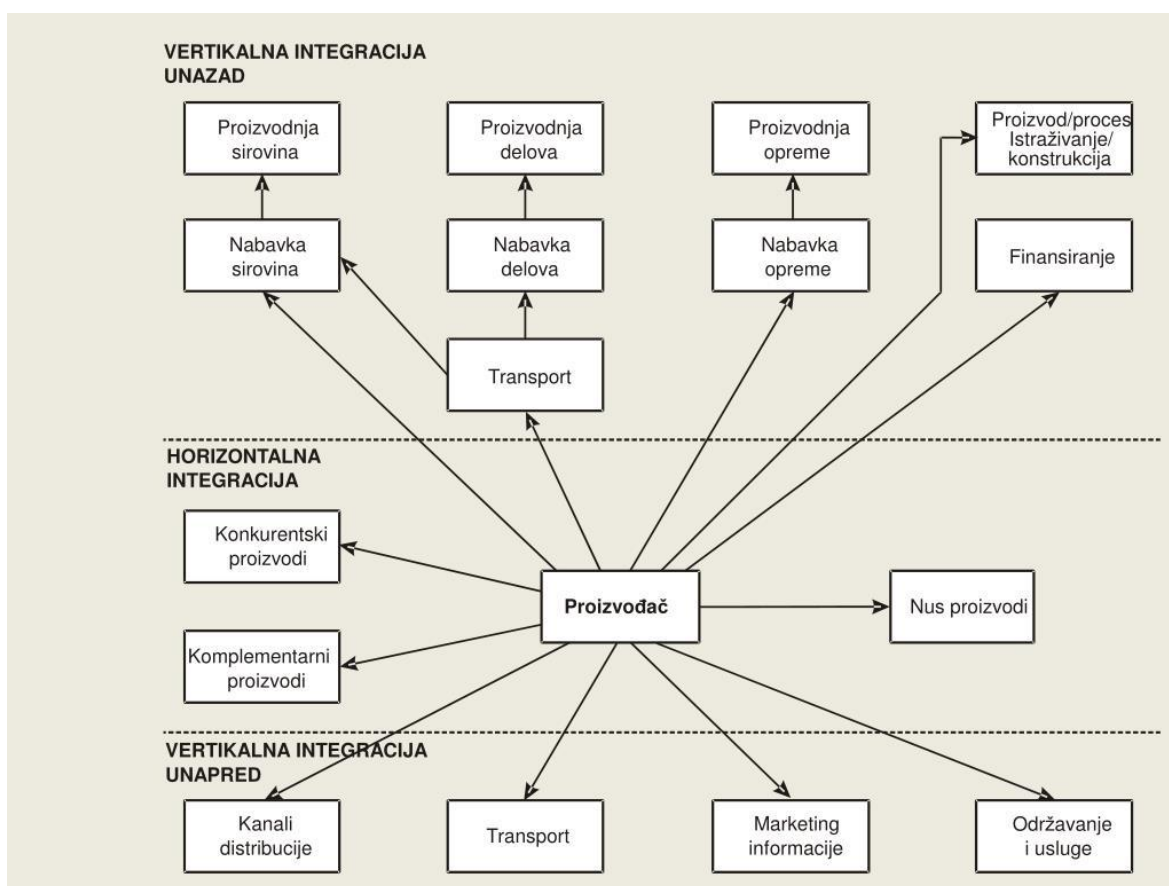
VERTIKALNA INTEGRACIJA UNAZAD

Proizvodnja sirovina

Proizvodnja delova

Proizvodnja opreme

Proizvod/proces Istraživanje/ konstrukcija

Nabavka sirovina

Nabavka delova

Nabavka opreme

Finansiranje

Transport

HORIZONTALNA INTEGRACIJA

Konkurentski proizvodi

Proizvođač

Nus proizvodi

Komplementarni proizvodi

VERTIKALNA INTEGRACIJA UNAPRED

Kanali distribucije

Transport

Marketing informacije

Održavanje i usluge